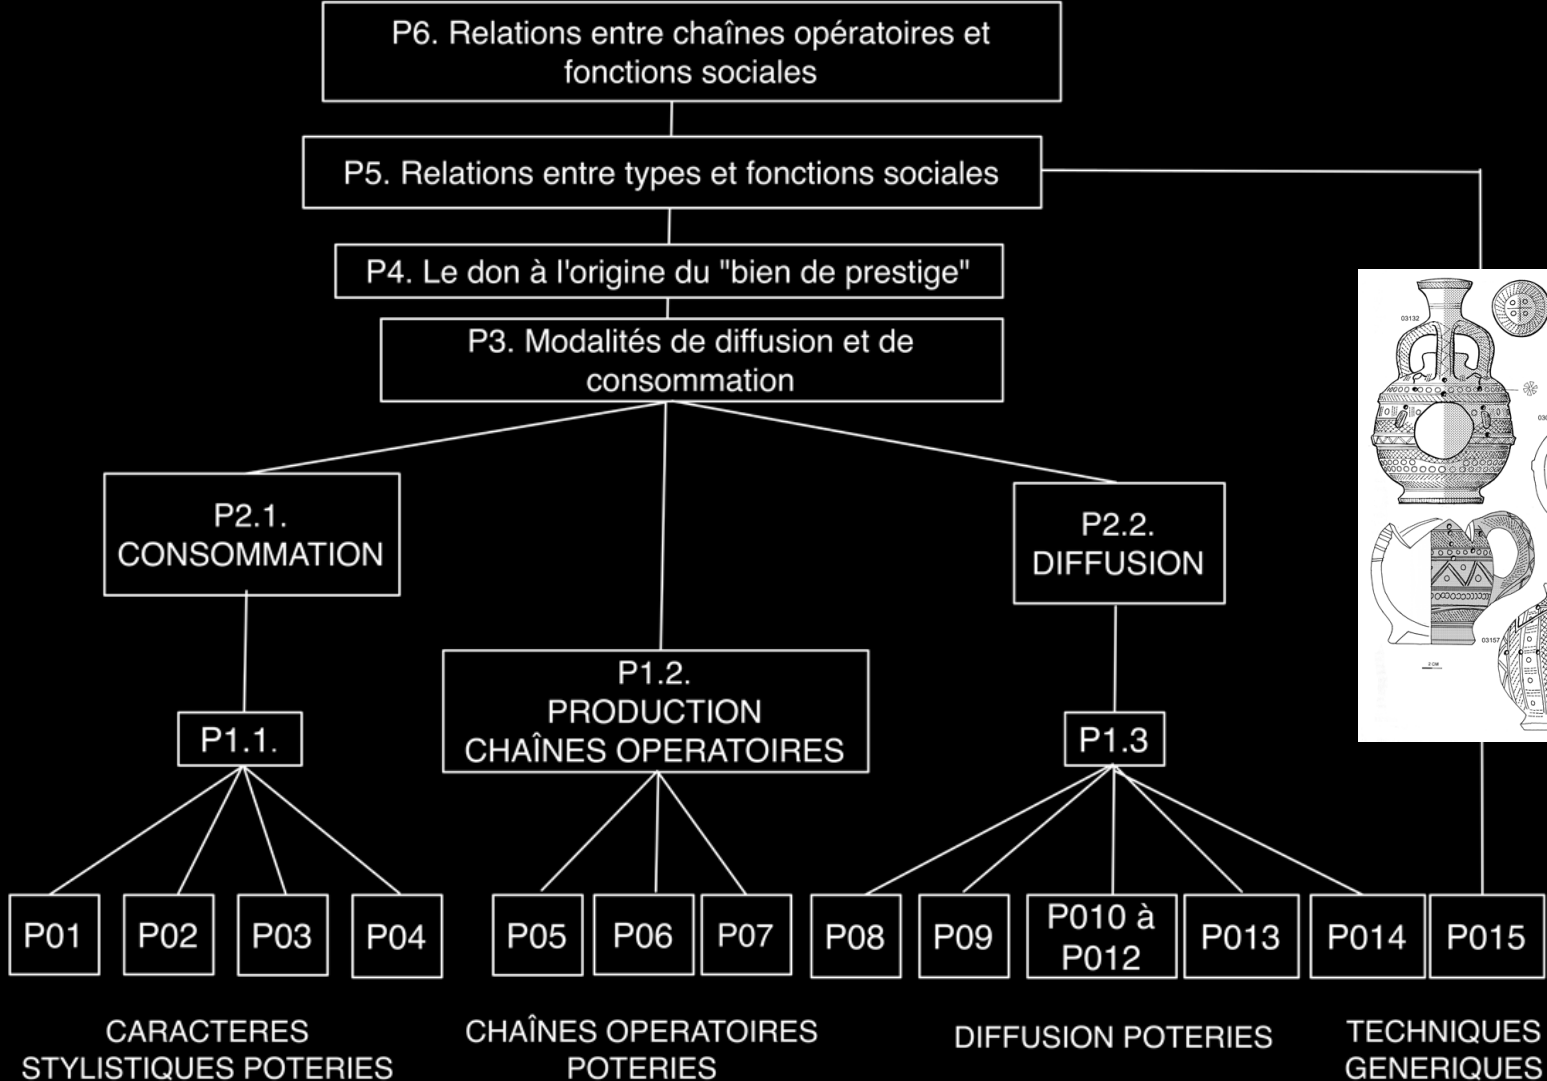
P6. Relations entre chaînes opératoires et fonctions sociales

P5. Relations entre types et fonctions sociales

P4. Le don à l'origine du "bien de prestige"

P3. Modalités de diffusion et de consommation

P2.1. CONSOMMATION

P2.2. DIFFUSION

P1.2. PRODUCTION CHAÎNES OPERATOIRES

P1.1.

P1.3

03132

03157

P01 P02 P03 P04 P05 P06 P07 P08 P09 P010 à P012 P013 P014 P015

CARACTERES STYLISTIQUES POTERIES

CHAÎNES OPERATOIRES POTERIES

DIFFUSION POTERIES

TECHNIQUES GENERIQUES